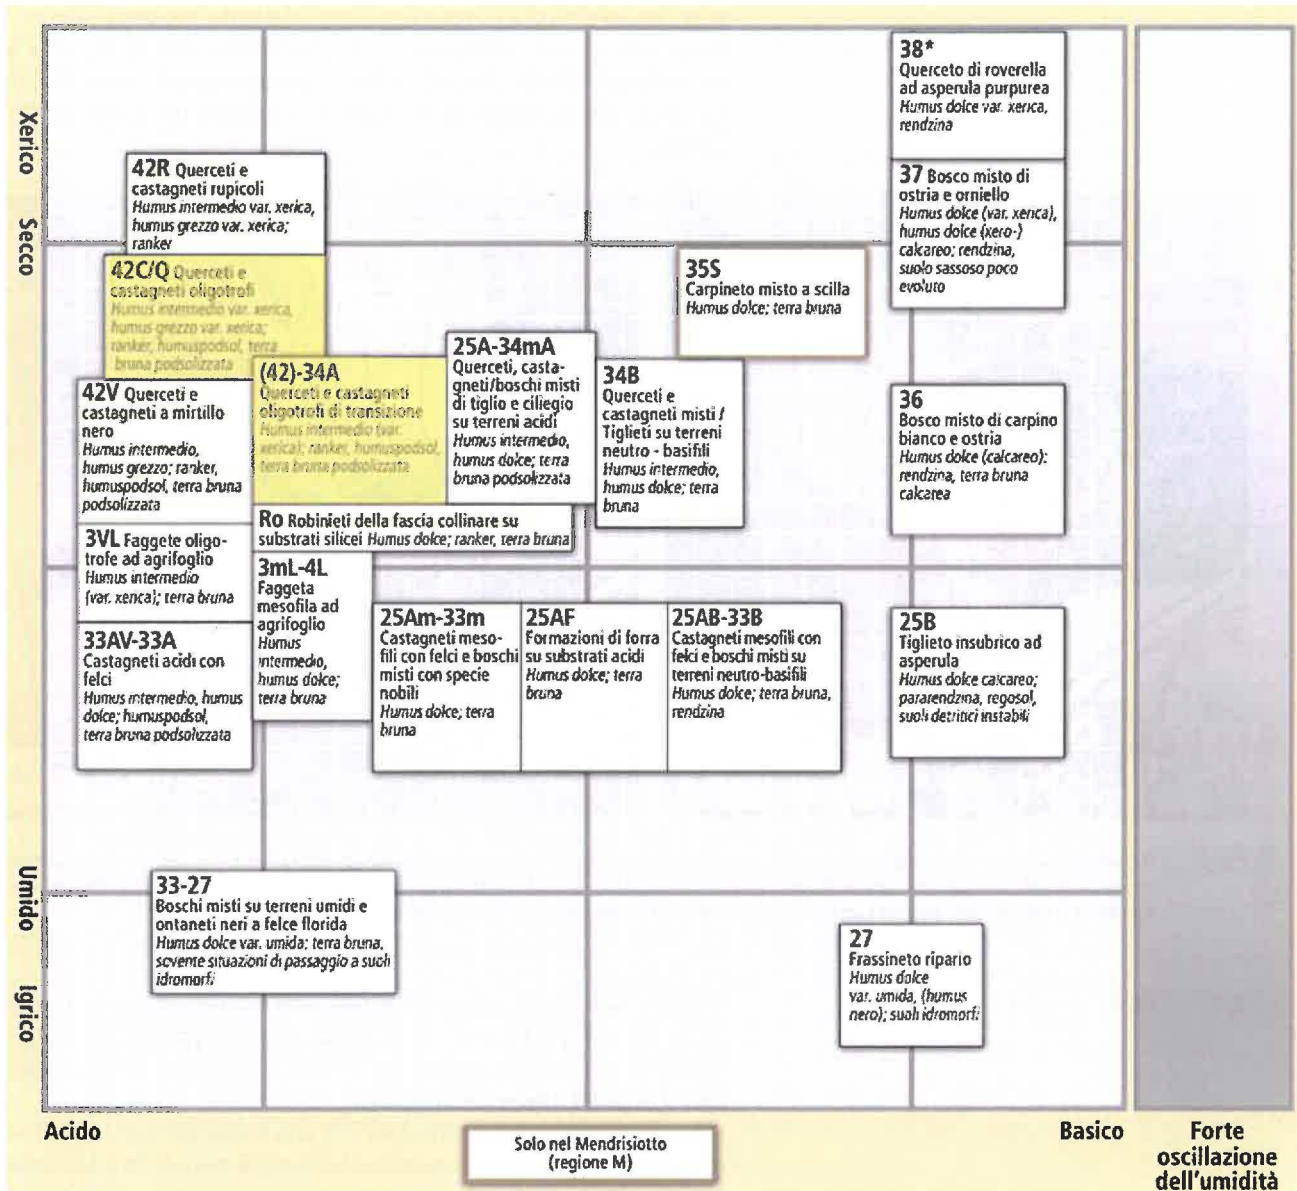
Xerico

Secco

Umido

Igrico

38*
Querceto di roverella ad asperula purpurea
Humus dolce var. xerica, rendzina

37 Bosco misto di ostria e orniello
Humus dolce (var. xerica), humus dolce (xero-) calcareo; rendzina, suolo sassoso poco evoluto

42R Querceti e castagneti rupicoli
Humus intermedio var. xerica, humus grezzo var. xerica; ranker

42C/Q Querceti e castagneti oligotrofi
Humus intermedio var. xerica, humus grezzo var. xerica; ranker, humuspodsol, terra bruna podsolizzata

35S
Carpineto misto a scilla
Humus dolce; terra bruna

25A-34mA
Querceti, castagneti/boschi misti di tiglio e ciliegio su terreni acidi
Humus intermedio, humus dolce; terra bruna podsolizzata

(42)-34A
Querceti e castagneti oligotrofi di transizione
Humus intermedio (var. xerica); ranker, humuspodsol, terra bruna podsolizzata

34B
Querceti e castagneti misti / Tiglieti su terreni neutro - basifili
Humus intermedio, humus dolce; terra bruna

42V Querceti e castagneti a mirtillo nero
Humus intermedio, humus grezzo; ranker, humuspodsol, terra bruna podsolizzata

36
Bosco misto di carpino bianco e ostria
Humus dolce (calcareo); rendzina, terra bruna calcarea

Ro Robinieti della fascia collinare su substrati silicei Humus dolce; ranker, terra bruna

3VL Faggete oligotrofe ad agrifoglio
Humus intermedio (var. xerica); terra bruna

3mL-4L
Faggeta mesofila ad agrifoglio
Humus intermedio, humus dolce; terra bruna

33AV-33A
Castagneti acidi con felci
Humus intermedio, humus dolce; humuspodsol, terra bruna podsolizzata

25Am-33m
Castagneti mesofili con felci e boschi misti con specie nobili
Humus dolce; terra bruna

25AF
Formazioni di forra su substrati acidi
Humus dolce; terra bruna

25AB-33B
Castagneti mesofili con felci e boschi misti su terreni neutro-basifili
Humus dolce; terra bruna, rendzina

25B
Tiglieto insubrico ad asperula
Humus dolce calcareo; pararendzina, regosol, suoli detritici instabili

33-27
Boschi misti su terreni umidi e ontaneti neri a felce florida
Humus dolce var. umida; terra bruna, sovente situazioni di passaggio a suoli idromorfi

27
Frassineto ripario
Humus dolce var. umida, (humus nero); suoli idromorfi

Acido

Solo nel Mendrisiotto (regione M)

Basico

Forte oscillazione dell'umidità